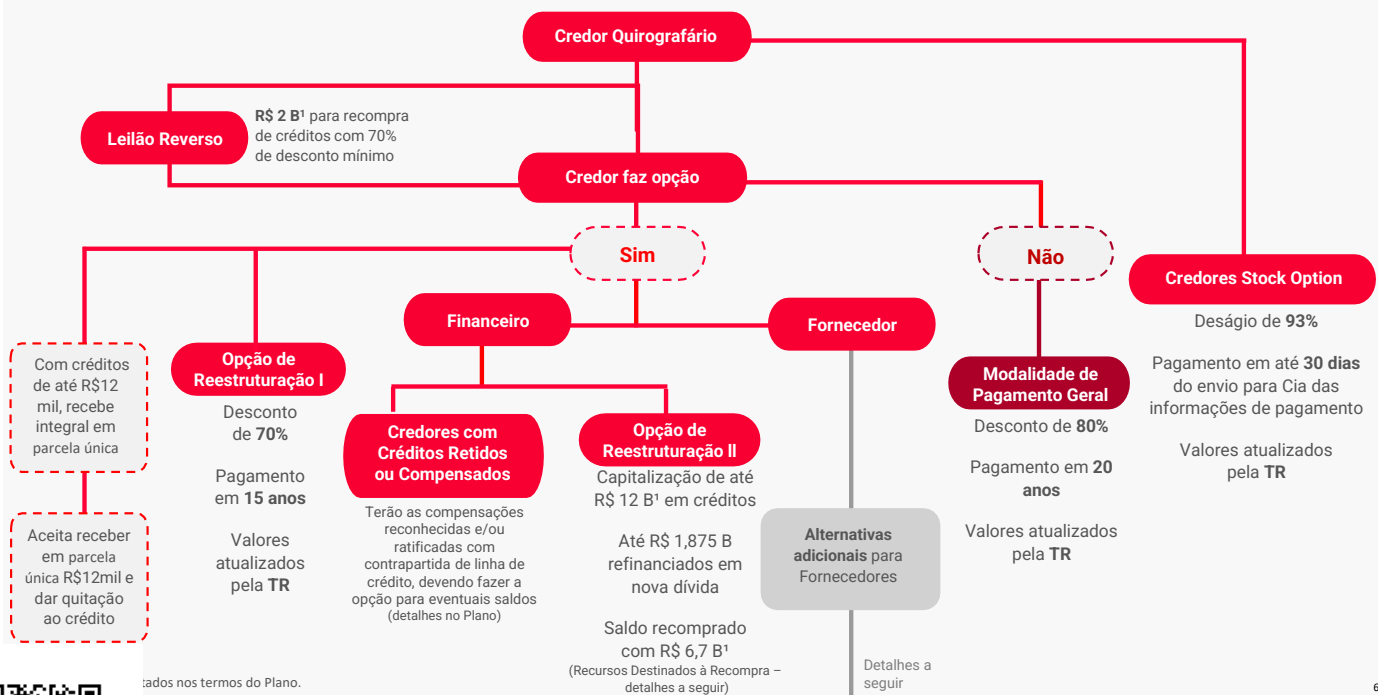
Credor Quirografário

Leilão Reverso

R$ 2 B¹ para recompra de créditos com 70% de desconto mínimo

Credor faz opção

Sim

Não

Credores Stock Option

Deságio de 93%

Pagamento em até 30 dias do envio para Cia das informações de pagamento

Valores atualizados pela TR

Financeiro

Fornecedor

Com créditos de até R$12 mil, recebe integral em parcela única

Aceita receber em parcela única R$12mil e dar quitação ao crédito

Opção de Reestruturação I

Desconto de 70%

Pagamento em 15 anos

Valores atualizados pela TR

Credores com Créditos Retidos ou Compensados

Terão as compensações reconhecidas e/ou ratificadas com contrapartida de linha de crédito, devendo fazer a opção para eventuais saldos (detalhes no Plano)

Opção de Reestruturação II

Capitalização de até R$ 12 B¹ em créditos

Até R$ 1,875 B refinanciados em nova dívida

Saldo recomprado com R$ 6,7 B¹
(Recursos Destinados à Recompra – detalhes a seguir)

Alternativas adicionais para Fornecedores

Detalhes a seguir

Modalidade de Pagamento Geral

Desconto de 80%

Pagamento em 20 anos

Valores atualizados pela TR

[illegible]tados nos termos do Plano.

6